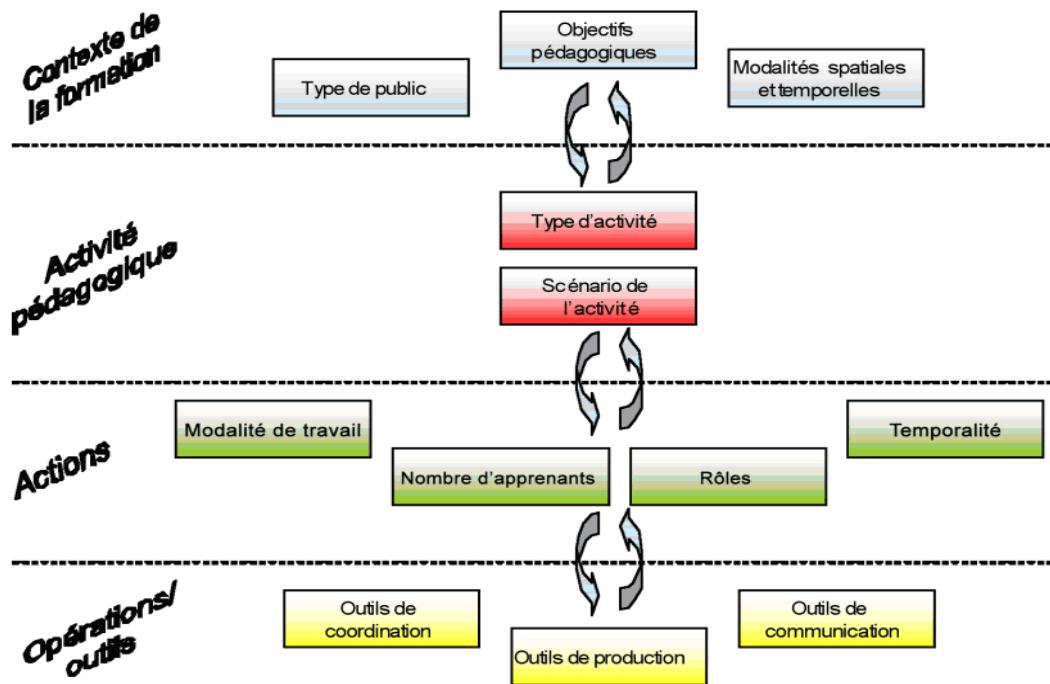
Contexte de la formation

Objectifs pédagogiques

Type de public

Modalités spatiales et temporelles

Activité pédagogique

Type d'activité

Scénario de l'activité

Actions

Modalité de travail

Temporalité

Nombre d'apprenants

Rôles

Opérations/ outils

Outils de coordination

Outils de communication

Outils de production